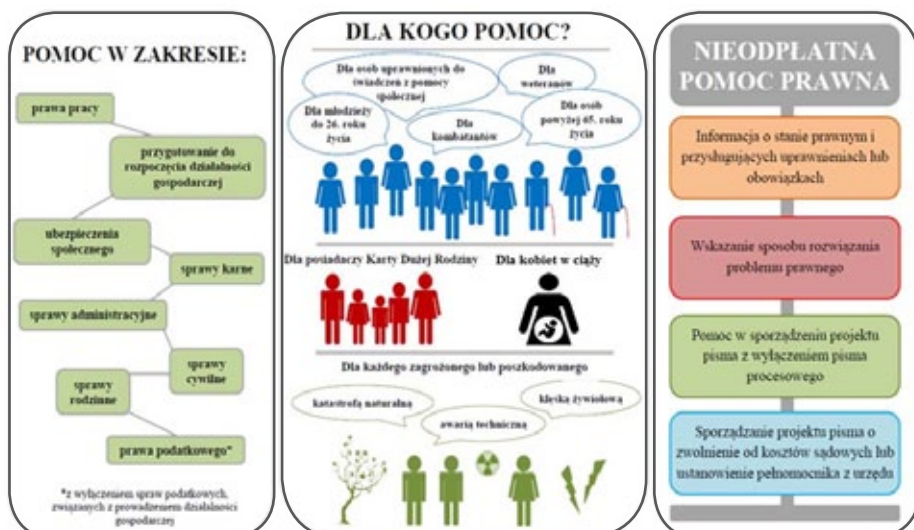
POMOC W ZAKRESIE:

prawa pracy

przygotowanie do rozpoczęcia działalności gospodarczej

ubezpieczenia społecznego

sprawy karne

sprawy administracyjne

sprawy cywilne

sprawy rodzinne

prawa podatkowego*

*z wyłączeniem spraw podatkowych, związanych z prowadzeniem działalności gospodarczej

DLA KOGO POMOC?

Dla osób uprawnionych do świadczeń z pomocy społecznej

Dla weteranów

Dla młodzieży do 26. roku życia

Dla kombatantów

Dla osób powyżej 65. roku życia

Dla posiadaczy Karty Dużej Rodziny

Dla kobiet w ciąży

Dla każdego zagrożonego lub poszkodowanego

katastrofą naturalną

awarią techniczną

klęską żywiołową

NIEODPŁATNA POMOC PRAWNA

Informacja o stanie prawnym i przysługujących uprawnieniach lub obowiązkach

Wskazanie sposobu rozwiązania problemu prawnego

Pomoc w sporządzeniu projektu pisma z wyłączeniem pisma procesowego

Sporządzanie projektu pisma o zwolnienie od kosztów sądowych lub ustanowienie pełnomocnika z urzędu